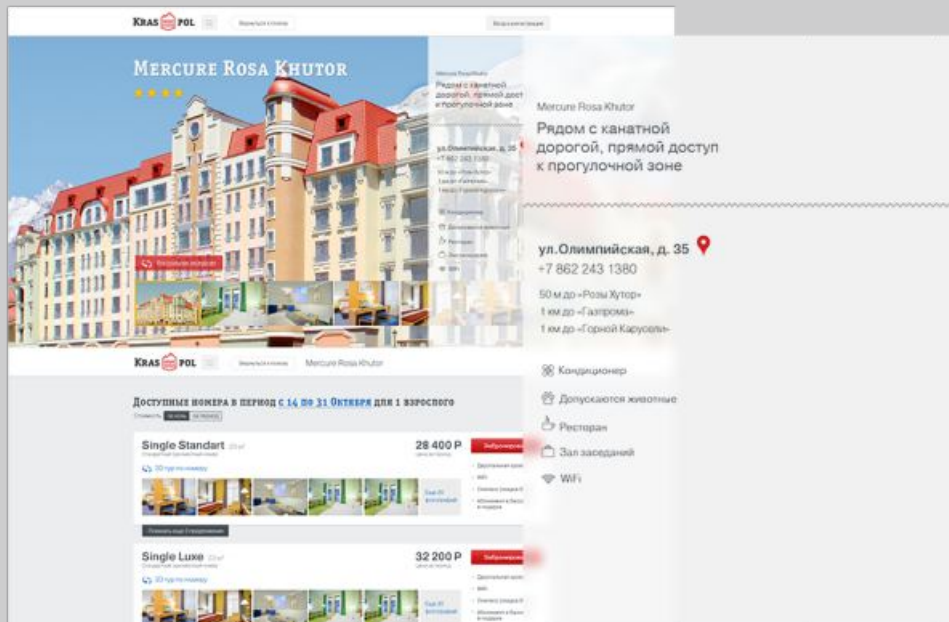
KRAS POL

Вернуться в поиск

Вход и регистрация

MERCURE ROSA KHUTOR

★★★★

Mercure Rosa Khutor

Рядом с канатной дорогой, прямой доступ к прогулочной зоне

ул.Олимпийская, д. 35

+7 862 243 1380

50 м до «Розы Хутор»

1 км до «Газпрома»

1 км до «Горной Карусели»

Кондиционер

Допускаются животные

Ресторан

Зал заседаний

WiFi

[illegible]

KRAS POL

Вернуться в поиск

Mercure Rosa Khutor

Доступные номера в период с 14 по 31 Октября для 1 взрослого

Single Standart

28 400 Р

Забронировать

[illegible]

Single Luxe

32 200 Р

Забронировать